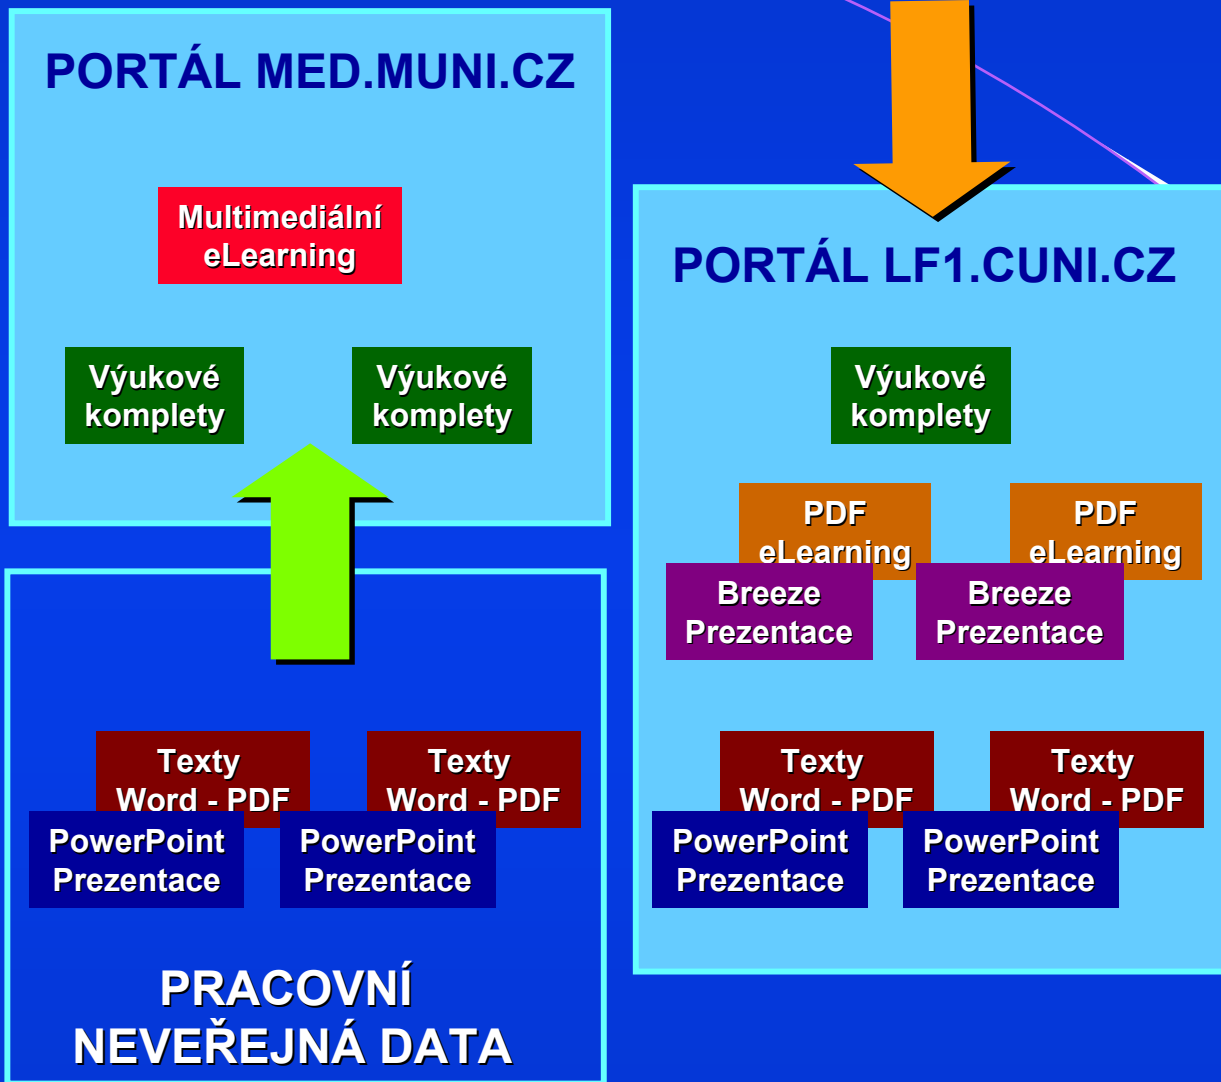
PORTÁL MED.MUNI.CZ

Multimediální eLearning

Výukové komplety

Výukové komplety

Texty Word - PDF

Texty Word - PDF

PowerPoint Prezentace

PowerPoint Prezentace

PRACOVNÍ NEVEŘEJNÁ DATA

PORTÁL LF1.CUNI.CZ

Výukové komplety

PDF eLearning

PDF eLearning

Breeze Prezentace

Breeze Prezentace

Texty Word - PDF

Texty Word - PDF

PowerPoint Prezentace

PowerPoint Prezentace